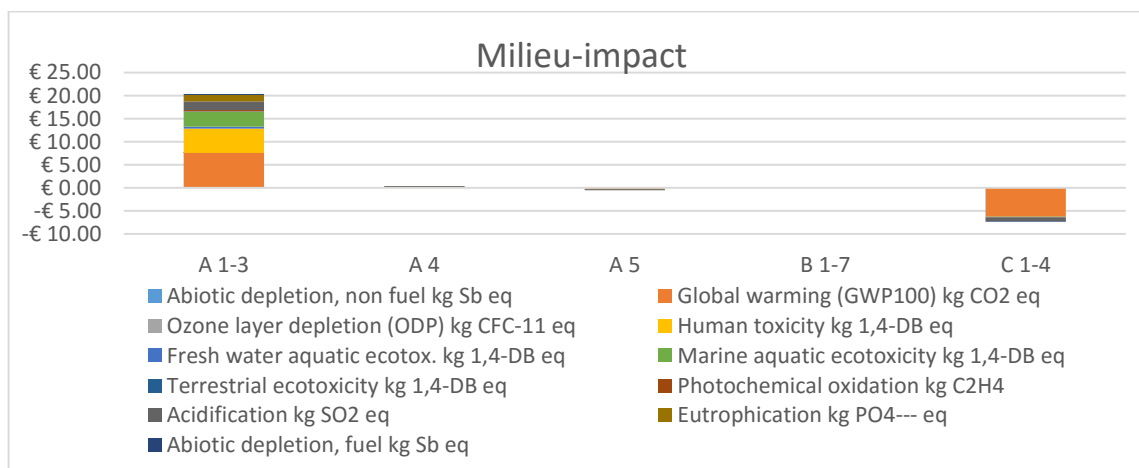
Milieu-impact

€ 25.00
€ 20.00
€ 15.00
€ 10.00
€ 5.00
€ 0.00
-€ 5.00
-€ 10.00

A 1-3
A 4
A 5
B 1-7
C 1-4

Abiotic depletion, non fuel kg Sb eq
Global warming (GWP100) kg CO2 eq
Ozone layer depletion (ODP) kg CFC-11 eq
Human toxicity kg 1,4-DB eq
Fresh water aquatic ecotox. kg 1,4-DB eq
Marine aquatic ecotoxicity kg 1,4-DB eq
Terrestrial ecotoxicity kg 1,4-DB eq
Photochemical oxidation kg C2H4
Acidification kg SO2 eq
Eutrophication kg PO4--- eq
Abiotic depletion, fuel kg Sb eq